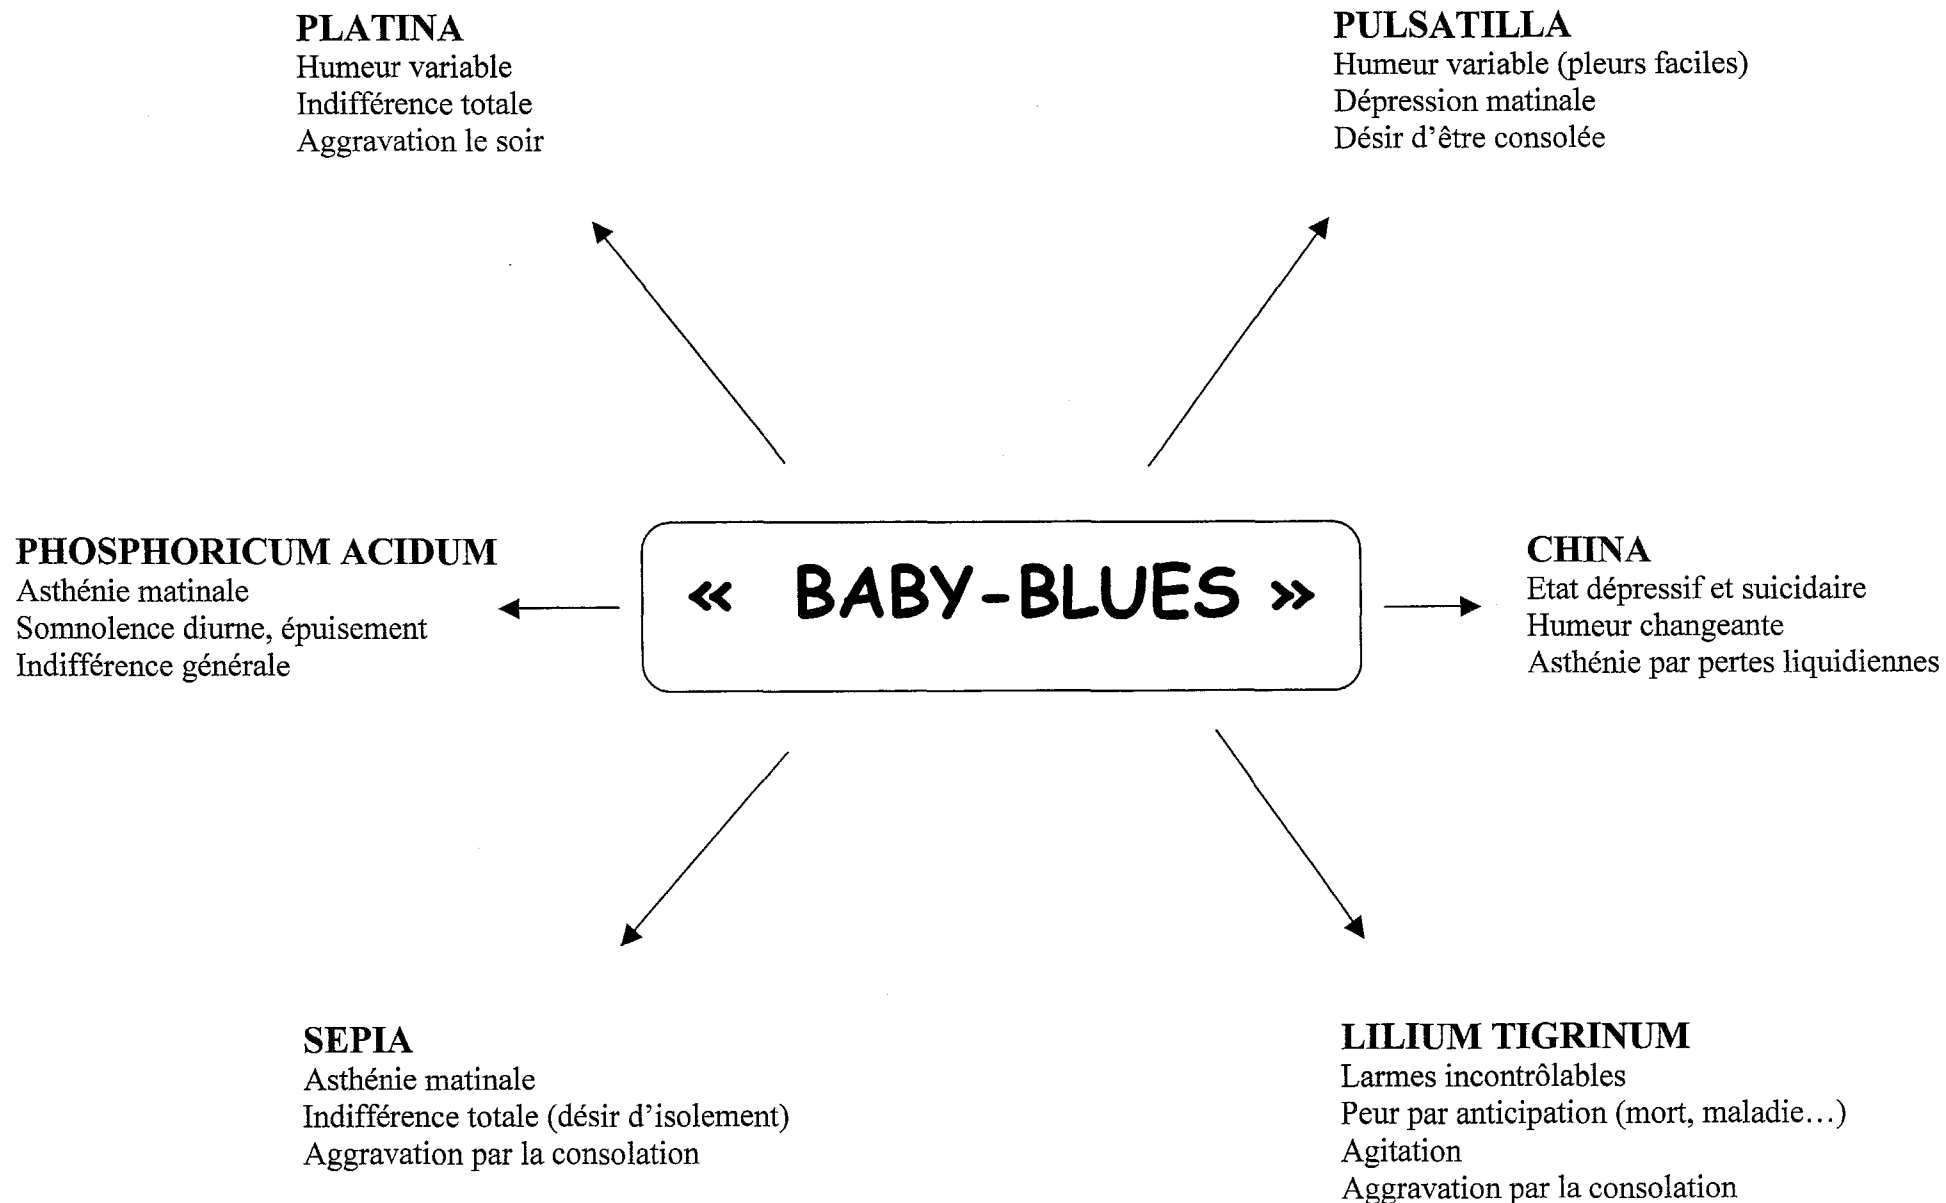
**PLATINA**
Humeur variable
Indifférence totale
Aggravation le soir

**PULSATILLA**
Humeur variable (pleurs faciles)
Dépression matinale
Désir d'être consolée

**PHOSPHORICUM ACIDUM**
Asthénie matinale
Somnolence diurne, épuisement
Indifférence générale

« BABY-BLUES »

**CHINA**
Etat dépressif et suicidaire
Humeur changeante
Asthénie par pertes liquidiennes

**SEPIA**
Asthénie matinale
Indifférence totale (désir d'isolement)
Aggravation par la consolation

**LILIUM TIGRINUM**
Larmes incontrôlables
Peur par anticipation (mort, maladie…)
Agitation
Aggravation par la consolation